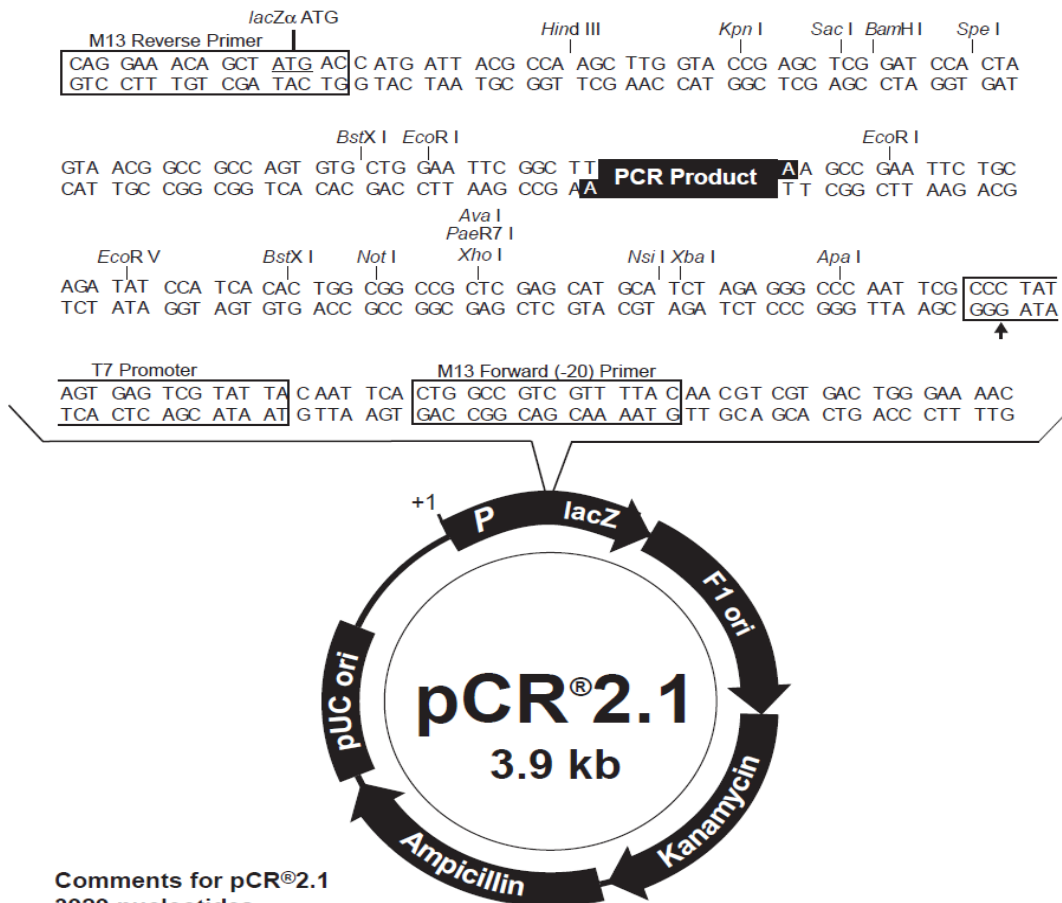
lacZα ATG
M13 Reverse Primer
Hind III Kpn I Sac I BamH I Spe I
CAG GAA ACA GCT ATG AC C ATG ATT ACG CCA AGC TTG GTA CCG AGC TCG GAT CCA CTA
GTC CTT TGT CGA TAC TG G TAC TAA TGC GGT TCG AAC CAT GGC TCG AGC CTA GGT GAT

BstX I EcoR I EcoR I
GTA ACG GCC GCC AGT GTG CTG GAA TTC GGC TT A A GCC GAA TTC TGC
CAT TGC CGG CGG TCA CAC GAC CTT AAG CCG AA A PCR Product T T CGG CTT AAG ACG

Ava I
PaeR7 I
EcoR V BstX I Not I Xho I Nsi I Xba I Apa I
AGA TAT CCA TCA CAC TGG CGG CCG CTC GAG CAT GCA TCT AGA GGG CCC AAT TCG CCC TAT
TCT ATA GGT AGT GTG ACC GCC GGC GAG CTC GTA CGT AGA TCT CCC GGG TTA AGC GGG ATA

T7 Promoter M13 Forward (-20) Primer
AGT GAG TCG TAT TA C AAT TCA CTG GCC GTC GTT TTA C AA CGT CGT GAC TGG GAA AAC
TCA CTC AGC ATA AT G TTA AGT GAC CGG CAG CAA AAT G TT GCA GCA CTG ACC CTT TTG

+1
P
lacZ
F1 ori
Kanamycin
Ampicillin
pUC ori
pCR®2.1
3.9 kb

Comments for pCR®2.1
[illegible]